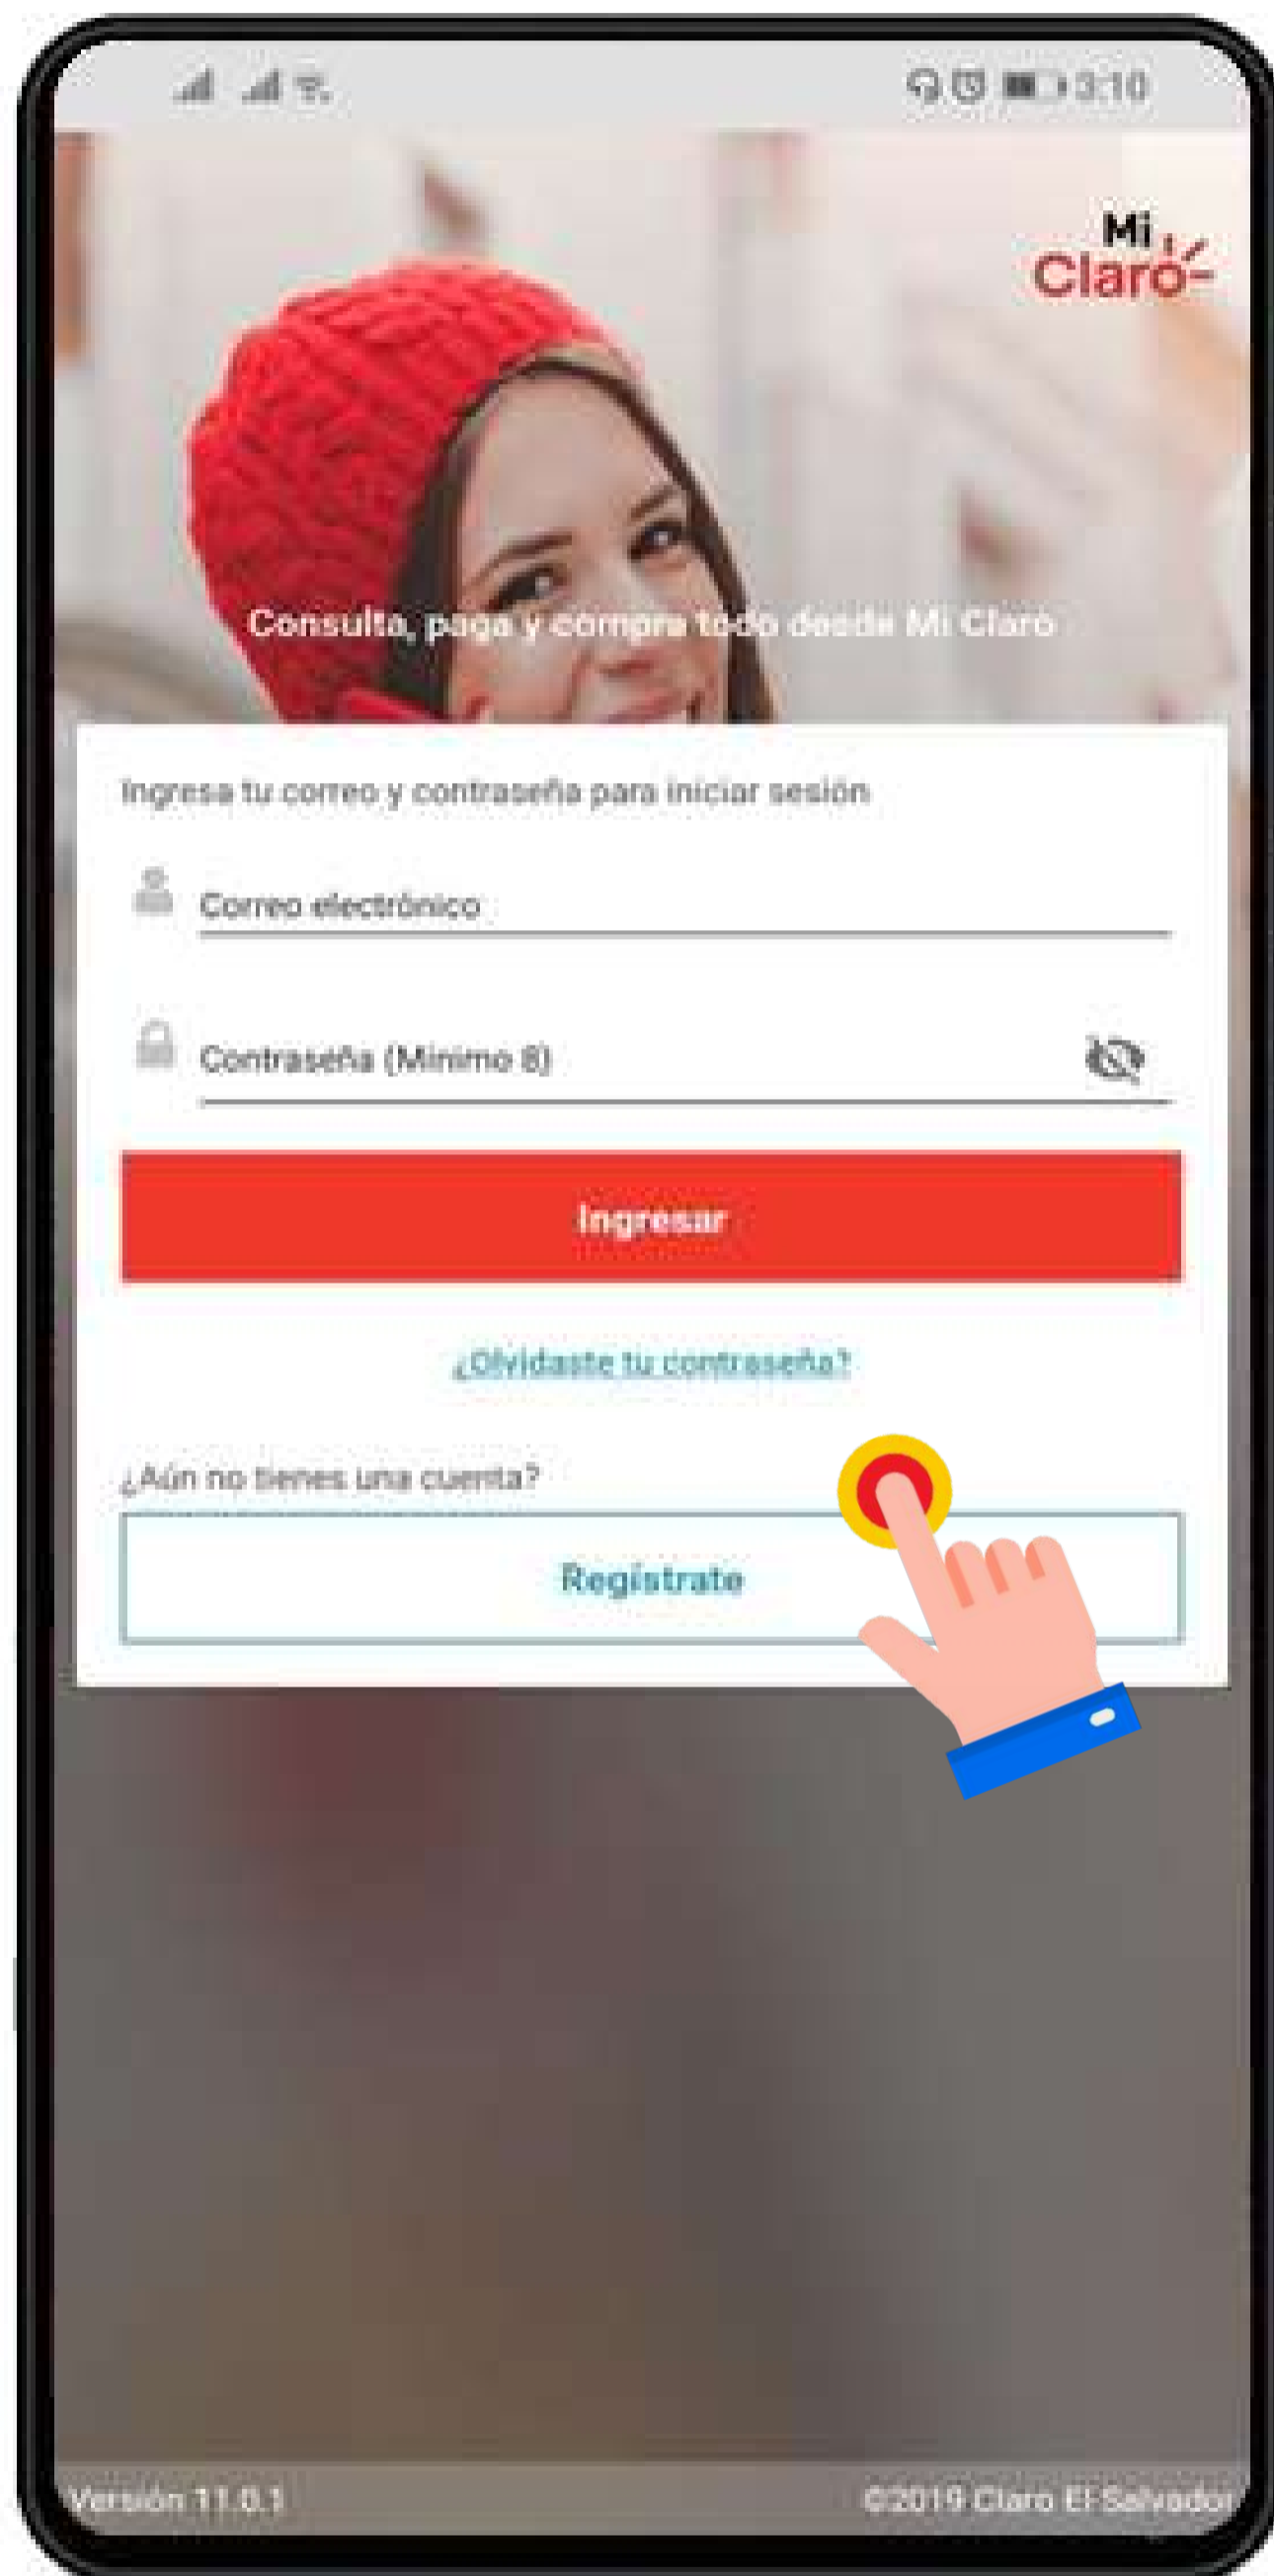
3:10

Mi Claro

Consulta, paga y compra todo desde Mi Claro

Ingresa tu correo y contraseña para iniciar sesión

Correo electrónico

Contraseña (Mínimo 8)

Ingresar

¿Olvidaste tu contraseña?

¿Aún no tienes una cuenta?

Regístrate

Versión 11.0.1

©2019 Claro El Salvador